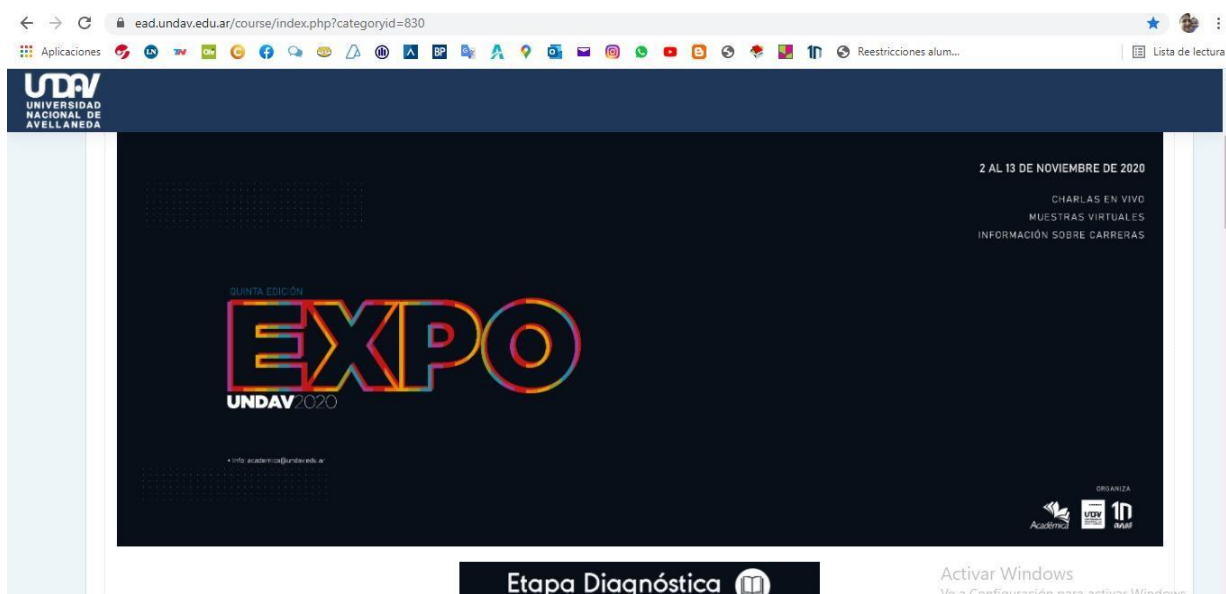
ead.undav.edu.ar/course/index.php?categoryid=830

Aplicaciones

Reestricciones alum...

Lista de lectura

UNDAV
UNIVERSIDAD NACIONAL DE AVELLANEDA

2 AL 13 DE NOVIEMBRE DE 2020

CHARLAS EN VIVO
MUESTRAS VIRTUALES
INFORMACIÓN SOBRE CARRERAS

QUINTA EDICIÓN

EXPO

UNDAV2020

• info: academica@undav.edu.ar

ORGANIZA

Académica

Etapa Diagnóstica

Activar Windows
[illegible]